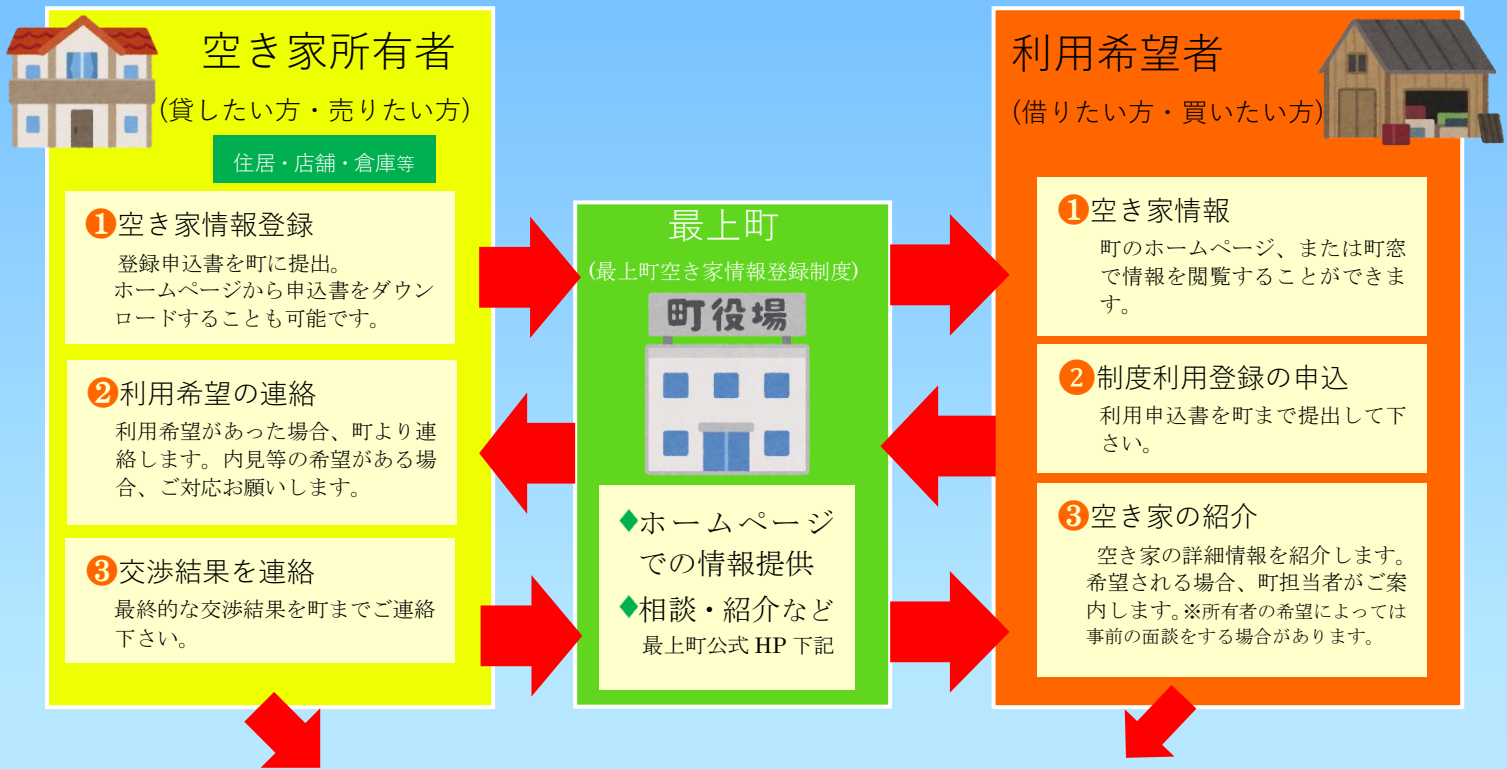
空き家所有者
(貸したい方・売りたい方)
住居・店舗・倉庫等

❶空き家情報登録
登録申込書を町に提出。ホームページから申込書をダウンロードすることも可能です。

❷利用希望の連絡
利用希望があった場合、町より連絡します。内見等の希望がある場合、ご対応お願いします。

❸交渉結果を連絡
最終的な交渉結果を町までご連絡下さい。

最上町
(最上町空き家情報登録制度)
町役場

◆ホームページでの情報提供
◆相談・紹介など
最上町公式 HP 下記

利用希望者
(借りたい方・買いたい方)

❶空き家情報
町のホームページ、または町窓で情報を閲覧することができます。

❷制度利用登録の申込
利用申込書を町まで提出して下さい。

❸空き家の紹介
空き家の詳細情報を紹介します。希望される場合、町担当者がご案内します。※所有者の希望によっては事前の面談をする場合があります。